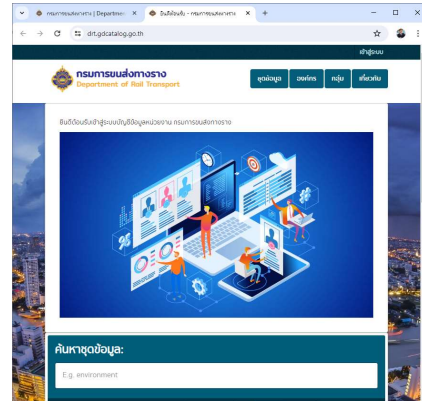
กรมการขนส่งทางราง | Department
ยินดีต้อนรับ - กรมการขนส่งทางราง
drt.gdcatalog.go.th
เข้าสู่ระบบ
กรมการขนส่งทางราง
Department of Rail Transport
ชุดข้อมูล
องค์กร
กลุ่ม
เกี่ยวกับ
ยินดีต้อนรับเข้าสู่ระบบบัญชีข้อมูลหน่วยงาน กรมการขนส่งทางราง
ค้นหาชุดข้อมูล:
E.g. environment